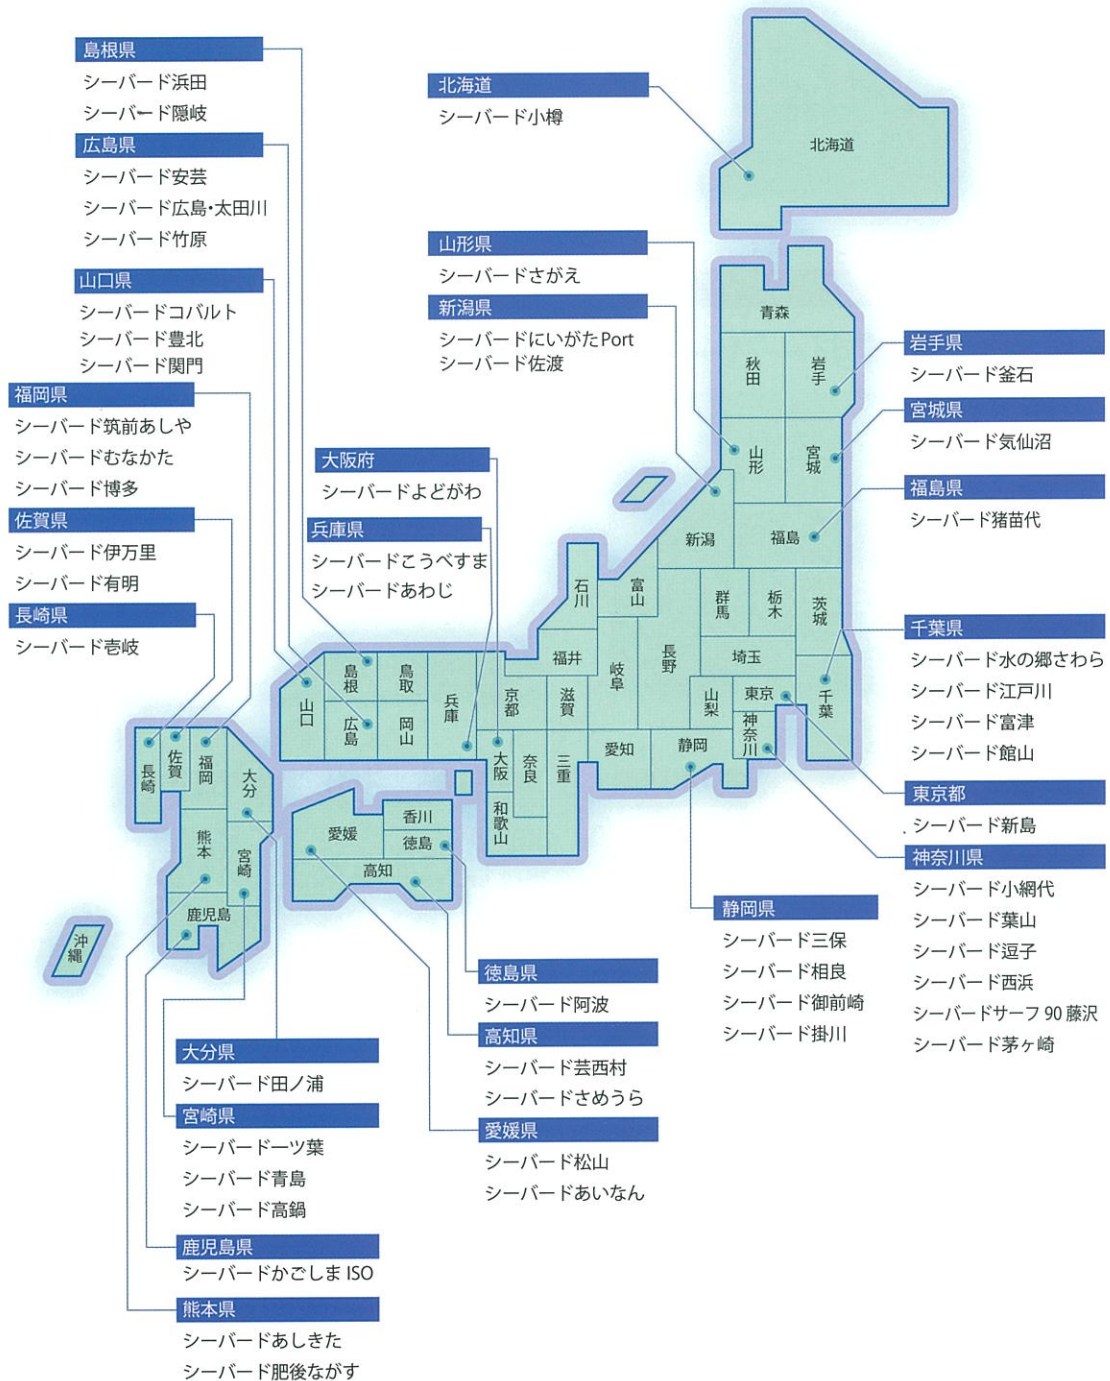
島根県
シーバード浜田
シーバード隠岐

広島県
シーバード安芸
シーバード広島・太田川
シーバード竹原

山口県
シーバードコバルト
シーバード豊北
シーバード関門

福岡県
シーバード筑前あしや
シーバードむなかた
シーバード博多

佐賀県
シーバード伊万里
シーバード有明

長崎県
シーバード壱岐

北海道
シーバード小樽

山形県
シーバードさがえ

新潟県
シーバードにいがたPort
シーバード佐渡

大阪府
シーバードよどがわ

兵庫県
シーバードこうべすま
シーバードあわじ

岩手県
シーバード釜石

宮城県
シーバード気仙沼

福島県
シーバード猪苗代

千葉県
シーバード水の郷さわら
シーバード江戸川
シーバード富津
シーバード館山

東京都
シーバード新島

神奈川県
シーバード小網代
シーバード葉山
シーバード逗子
シーバード西浜
シーバードサーフ 90 藤沢
シーバード茅ヶ崎

静岡県
シーバード三保
シーバード相良
シーバード御前崎
シーバード掛川

徳島県
シーバード阿波

高知県
シーバード芸西村
シーバードさめうら

愛媛県
シーバード松山
シーバードあいなん

大分県
シーバード田ノ浦

宮崎県
シーバード一ツ葉
シーバード青島
シーバード高鍋

鹿児島県
シーバードかごしま ISO

熊本県
シーバードあしきた
シーバード肥後ながす

北海道 青森 秋田 岩手 山形 宮城 新潟 福島 石川 富山 群馬 栃木 茨城 福井 長野 埼玉 岐阜 島根 鳥取 山口 兵庫 京都 滋賀 山梨 東京 千葉 神奈川 広島 岡山 大阪 奈良 三重 愛知 静岡 和歌山 香川 愛媛 徳島 高知 長崎 佐賀 福岡 大分 熊本 宮崎 鹿児島 沖縄